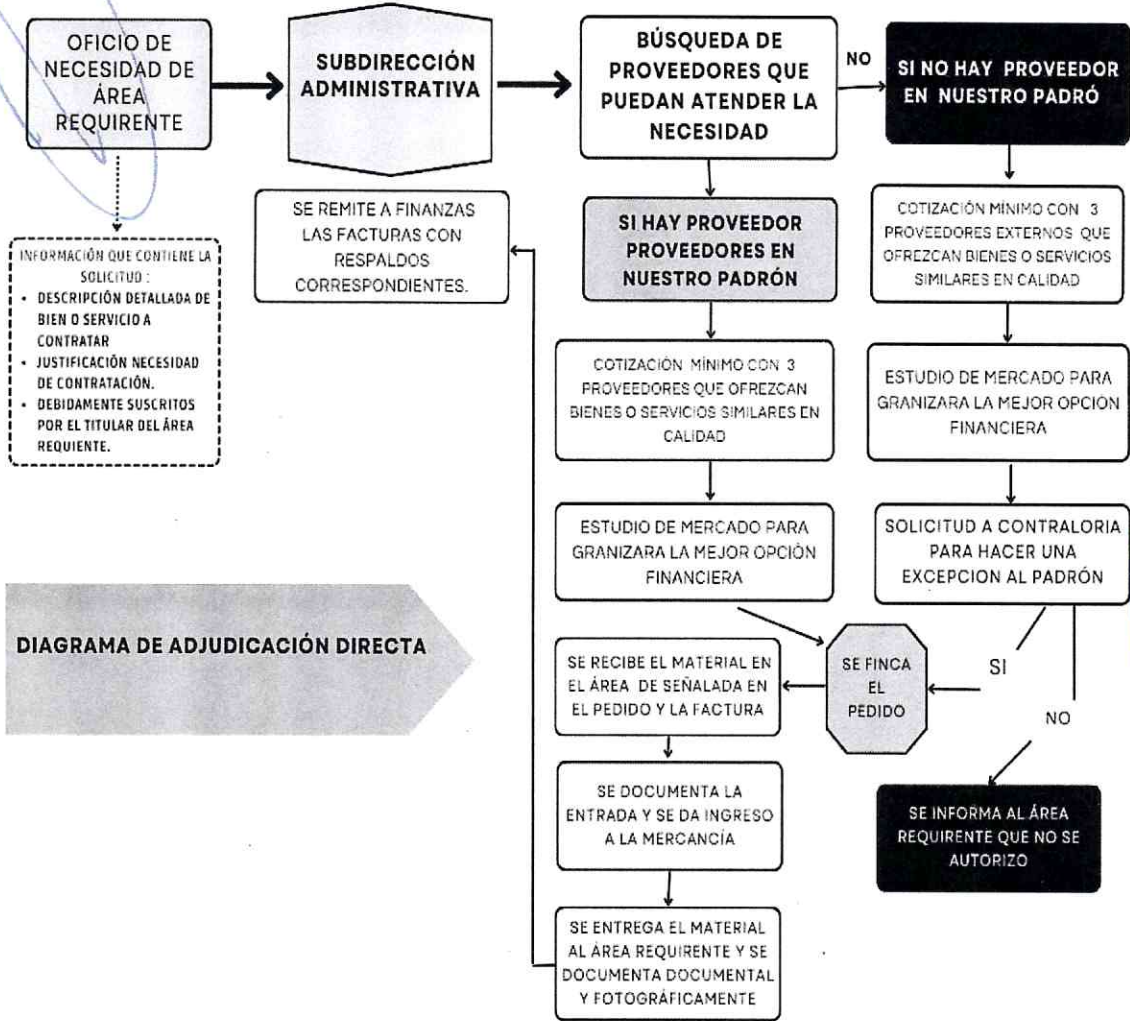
OFICIO DE NECESIDAD DE ÁREA REQUIRENTE

SUBDIRECCIÓN ADMINISTRATIVA

BÚSQUEDA DE PROVEEDORES QUE PUEDAN ATENDER LA NECESIDAD

NO

SI NO HAY PROVEEDOR EN NUESTRO PADRÓ

INFORMACIÓN QUE CONTIENE LA SOLICITUD :
• DESCRIPCIÓN DETALLADA DE BIEN O SERVICIO A CONTRATAR
• JUSTIFICACIÓN NECESIDAD DE CONTRATACIÓN.
• DEBIDAMENTE SUSCRITOS POR EL TITULAR DEL ÁREA REQUIENTE.

SE REMITE A FINANZAS LAS FACTURAS CON RESPALDOS CORRESPONDIENTES.

SI HAY PROVEEDOR PROVEEDORES EN NUESTRO PADRÓN

COTIZACIÓN MÍNIMO CON 3 PROVEEDORES EXTERNOS QUE OFREZCAN BIENES O SERVICIOS SIMILARES EN CALIDAD

COTIZACIÓN MÍNIMO CON 3 PROVEEDORES QUE OFREZCAN BIENES O SERVICIOS SIMILARES EN CALIDAD

ESTUDIO DE MERCADO PARA GRANIZARA LA MEJOR OPCIÓN FINANCIERA

ESTUDIO DE MERCADO PARA GRANIZARA LA MEJOR OPCIÓN FINANCIERA

SOLICITUD A CONTRALORIA PARA HACER UNA EXCEPCION AL PADRÓN

DIAGRAMA DE ADJUDICACIÓN DIRECTA

SE RECIBE EL MATERIAL EN EL ÁREA DE SEÑALADA EN EL PEDIDO Y LA FACTURA

SE FINCA EL PEDIDO

SI

NO

SE DOCUMENTA LA ENTRADA Y SE DA INGRESO A LA MERCANCÍA

SE INFORMA AL ÁREA REQUIRENTE QUE NO SE AUTORIZO

SE ENTREGA EL MATERIAL AL ÁREA REQUIRENTE Y SE DOCUMENTA DOCUMENTAL Y FOTOGRÁFICAMENTE